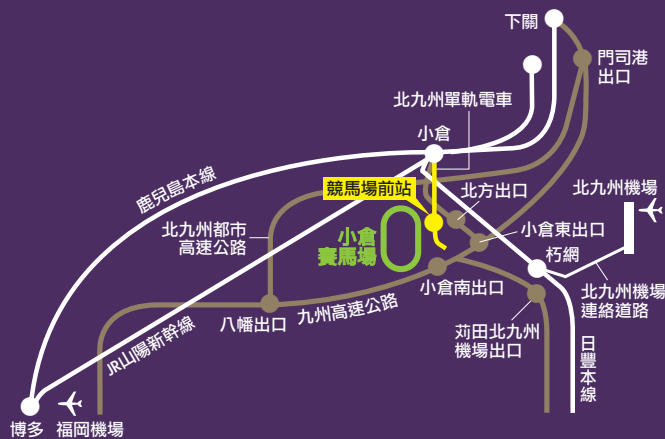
下關
門司港出口
北九州單軌電車
小倉
鹿兒島本線
競馬場前站
北方出口
北九州機場
北九州都市高速公路
小倉賽馬場
小倉東出口
朽網
小倉南出口
北九州機場連絡道路
八幡出口
九州高速公路
JR山陽新幹線
苅田北九州機場出口
日豐本線
博多
福岡機場